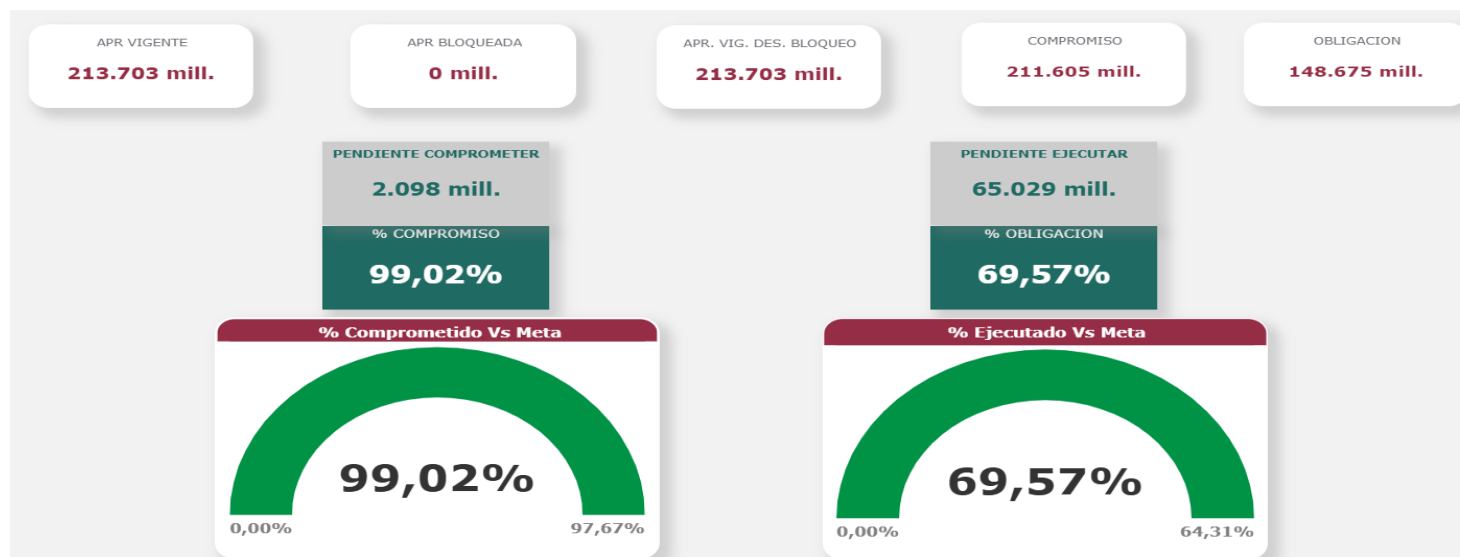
APR VIGENTE
213.703 mill.

APR BLOQUEADA
0 mill.

APR. VIG. DES. BLOQUEO
213.703 mill.

COMPROMISO
211.605 mill.

OBLIGACION
148.675 mill.

PENDIENTE COMPROMETER
2.098 mill.

% COMPROMISO
99,02%

% Comprometido Vs Meta
99,02%
0,00%
97,67%

PENDIENTE EJECUTAR
65.029 mill.

% OBLIGACION
69,57%

% Ejecutado Vs Meta
69,57%
0,00%
64,31%